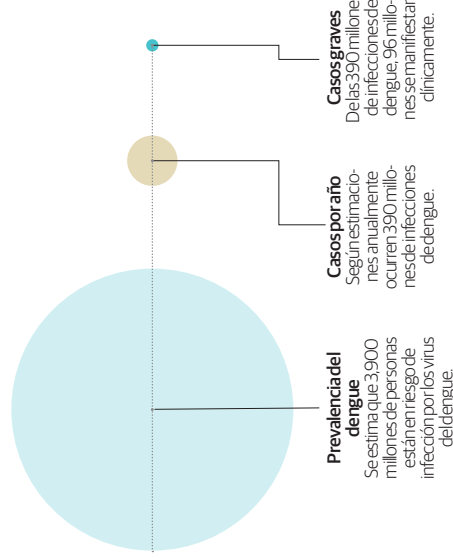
Prevalencia del dengue
Se estima que 3.900 millones de personas están en riesgo de infección por los virus del dengue.

Casos por año
Según estimaciones anualmente ocurren 390 millones de infecciones de dengue.

Casos graves
De las 390 millones de infecciones de dengue, 96 millones se manifiestan clínicamente.